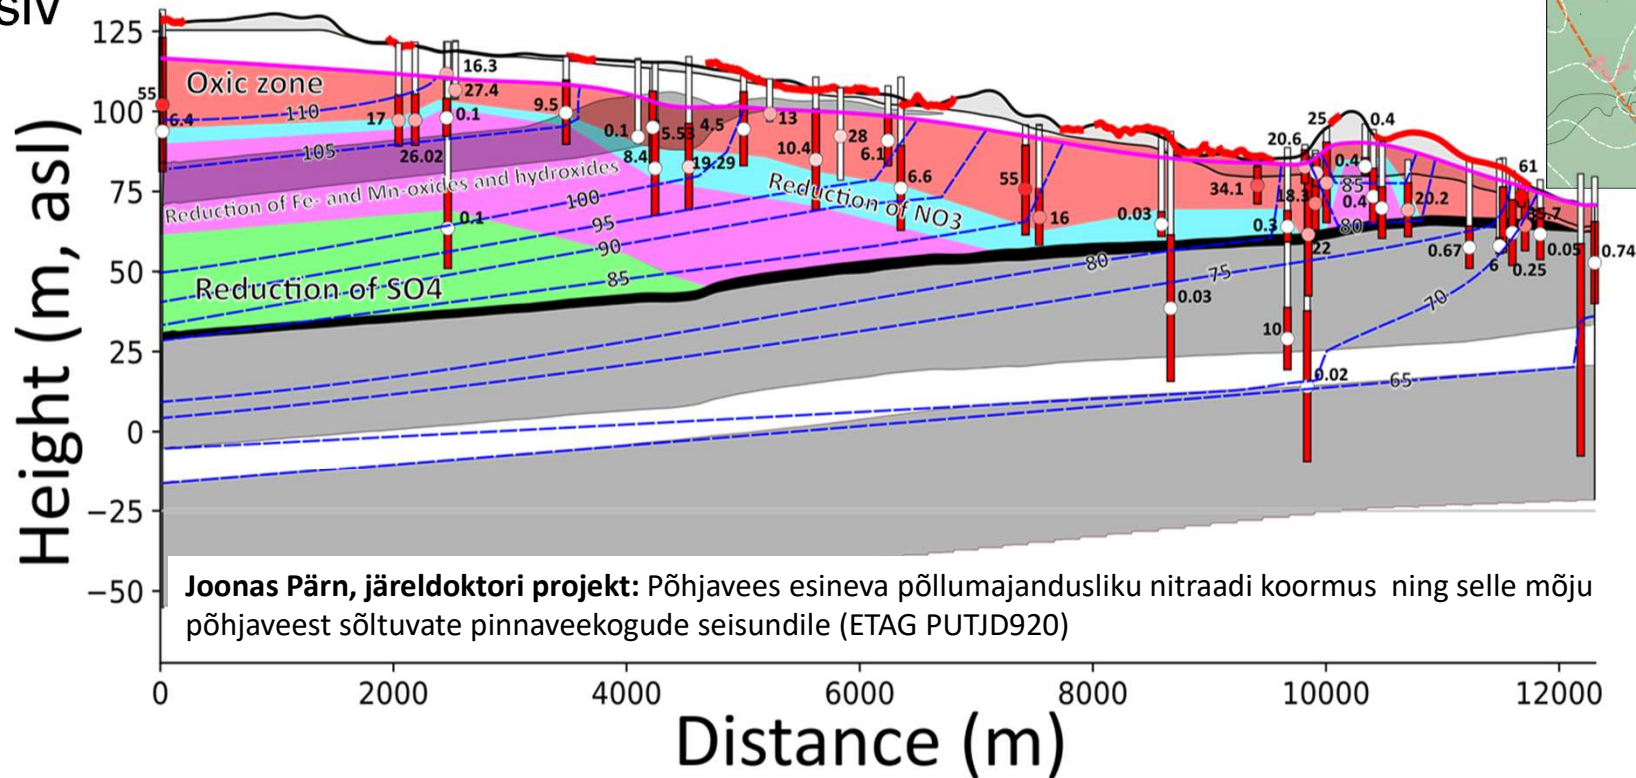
siv

Height (m, asl)

125
100
75
50
25
0
−25
−50

Oxic zone
Reduction of Fe- and Mn-oxides and hydroxides
Reduction of SO4
Reduction of NO3

110
105
100
95
90
85
80
75
70
65
85
80

55
6.4
17
26.02
16.3
27.4
0.1
0.1
9.5
0.1
8.4
5.53
4.5
19.29
13
10.4
28
6.1
6.6
55
16
0.03
0.03
34.1
20.6
25
0.4
0.4
85
0.4
18.3
0.3
22
20.2
10
0.02
0.67
6
61
0.25
0.05
0.74

Joonas Pärn, järeldoktori projekt: Põhjavees esineva põllumajandusliku nitraadi koormus ning selle mõju põhjaveest sõltuvate pinnaveekogude seisundile (ETAG PUTJD920)

0
2000
4000
6000
8000
10000
12000
Distance (m)